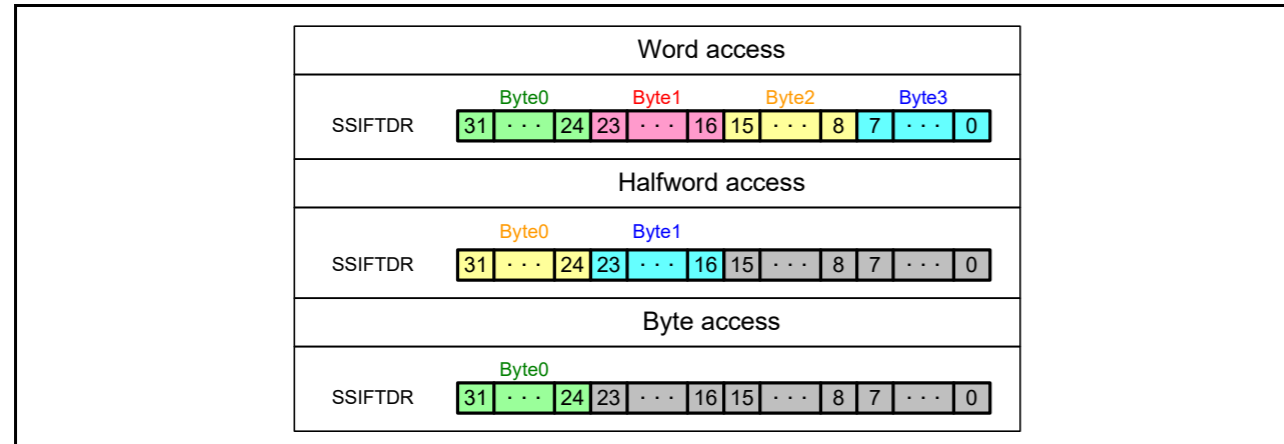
Word access

Byte0 Byte1 Byte2 Byte3

SSIFTDR 31 · · · 24 23 · · · 16 15 · · · 8 7 · · · 0

Halfword access

Byte0 Byte1

SSIFTDR 31 · · · 24 23 · · · 16 15 · · · 8 7 · · · 0

Byte access

Byte0

SSIFTDR 31 · · · 24 23 · · · 16 15 · · · 8 7 · · · 0